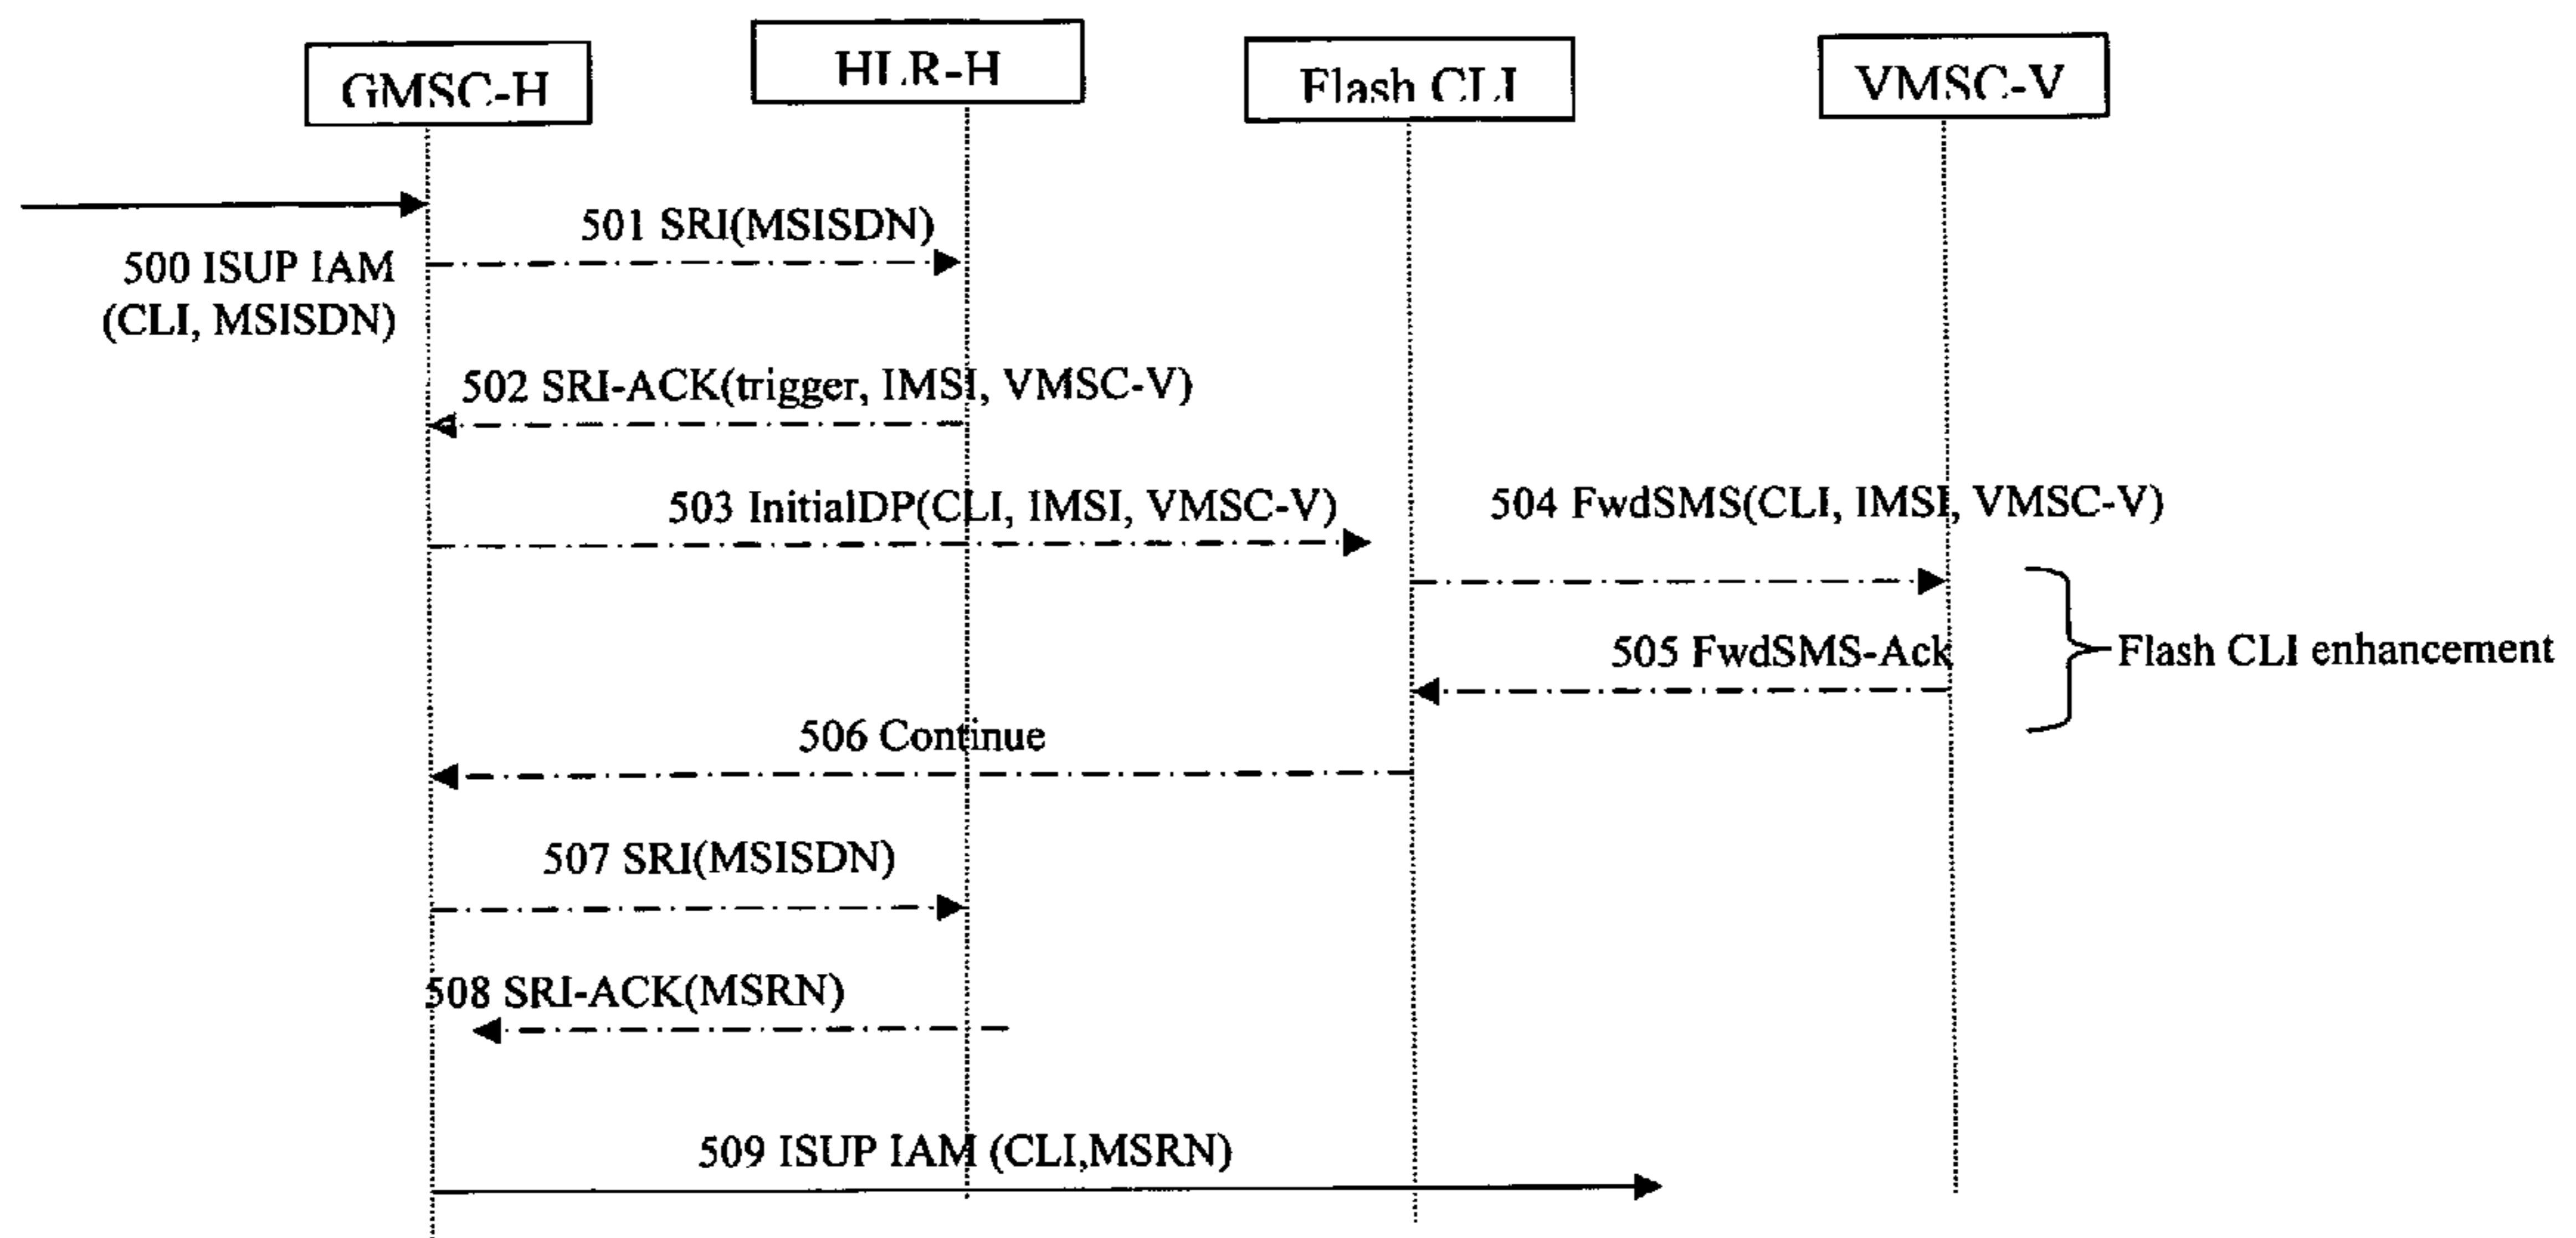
GMSC-H
HLR-H
Flash CLI
VMSC-V

500 ISUP IAM (CLI, MSISDN)

501 SRI(MSISDN)

502 SRI-ACK(trigger, IMSI, VMSC-V)

503 InitialDP(CLI, IMSI, VMSC-V)

504 FwdSMS(CLI, IMSI, VMSC-V)

505 FwdSMS-Ack

Flash CLI enhancement

506 Continue

507 SRI(MSISDN)

508 SRI-ACK(MSRN)

509 ISUP IAM (CLI,MSRN)